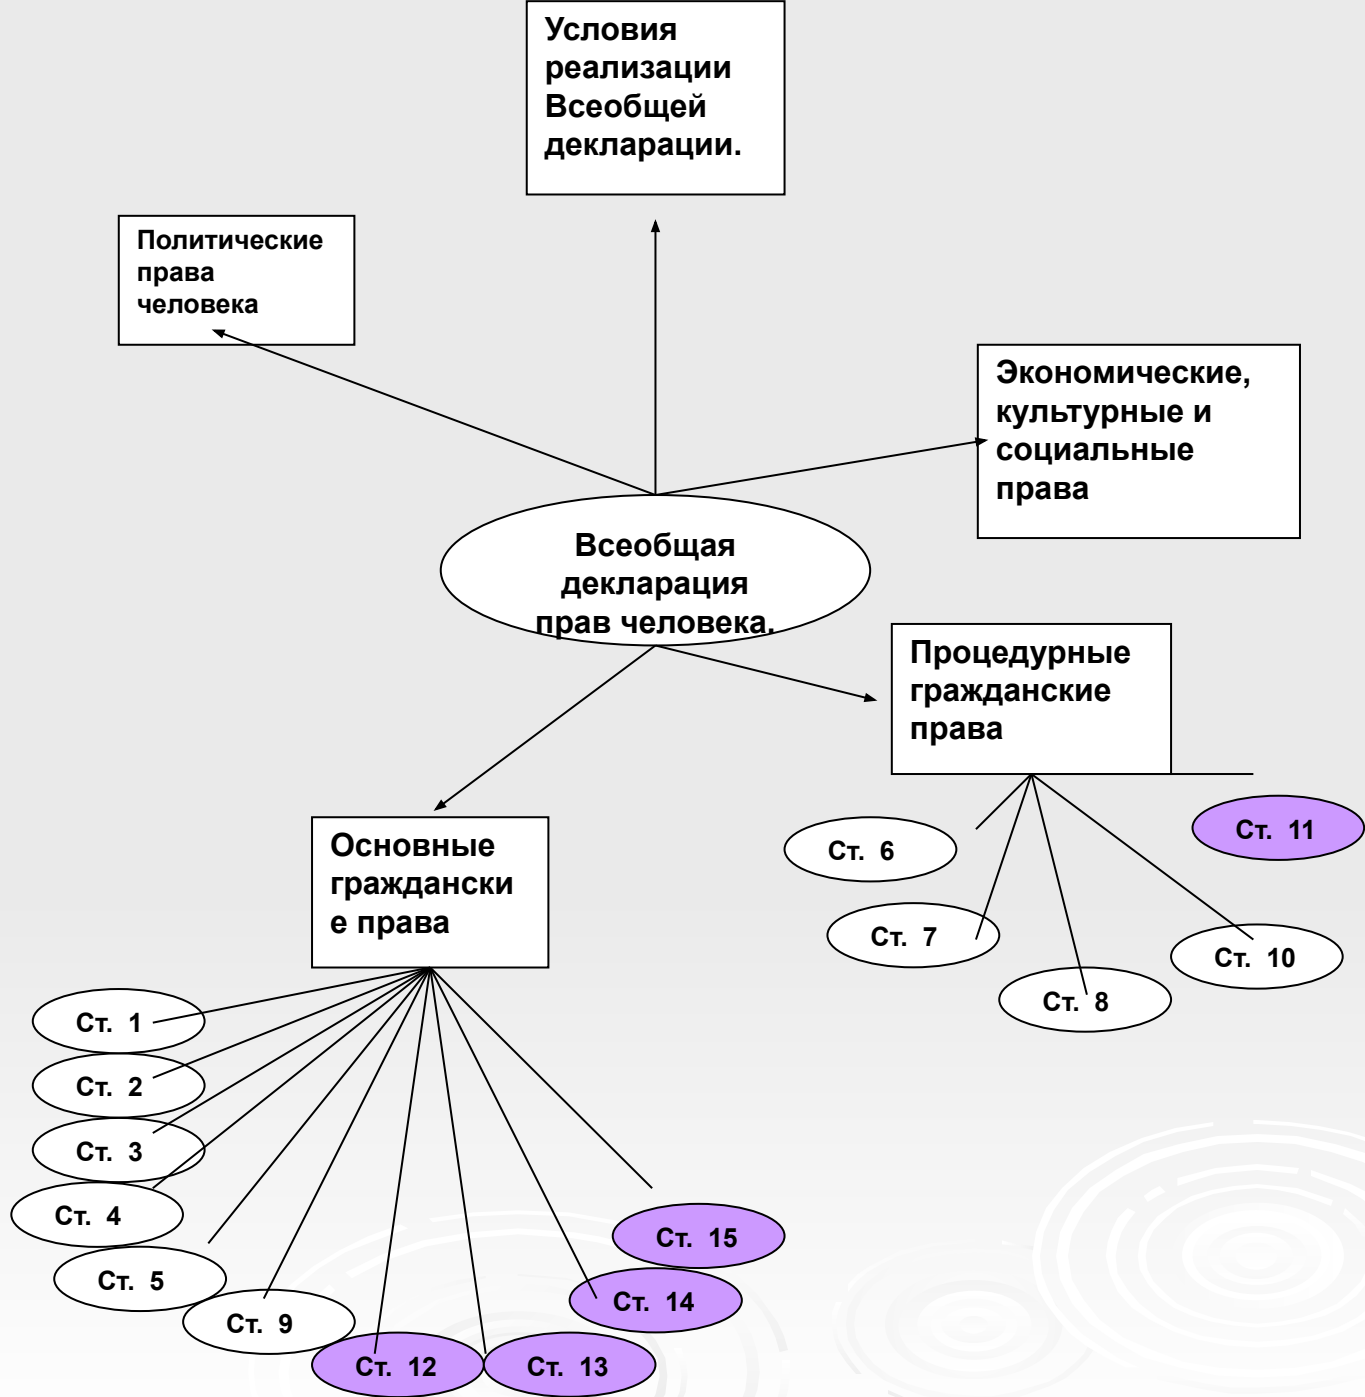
Условия реализации Всеобщей декларации.

Политические права человека

Экономические, культурные и социальные права

Всеобщая декларация прав человека.

Процедурные гражданские права

Основные гражданские права

Ст. 6

Ст. 11

Ст. 7

Ст. 10

Ст. 8

Ст. 1

Ст. 2

Ст. 3

Ст. 4

Ст. 5

Ст. 9

Ст. 12

Ст. 13

Ст. 14

Ст. 15